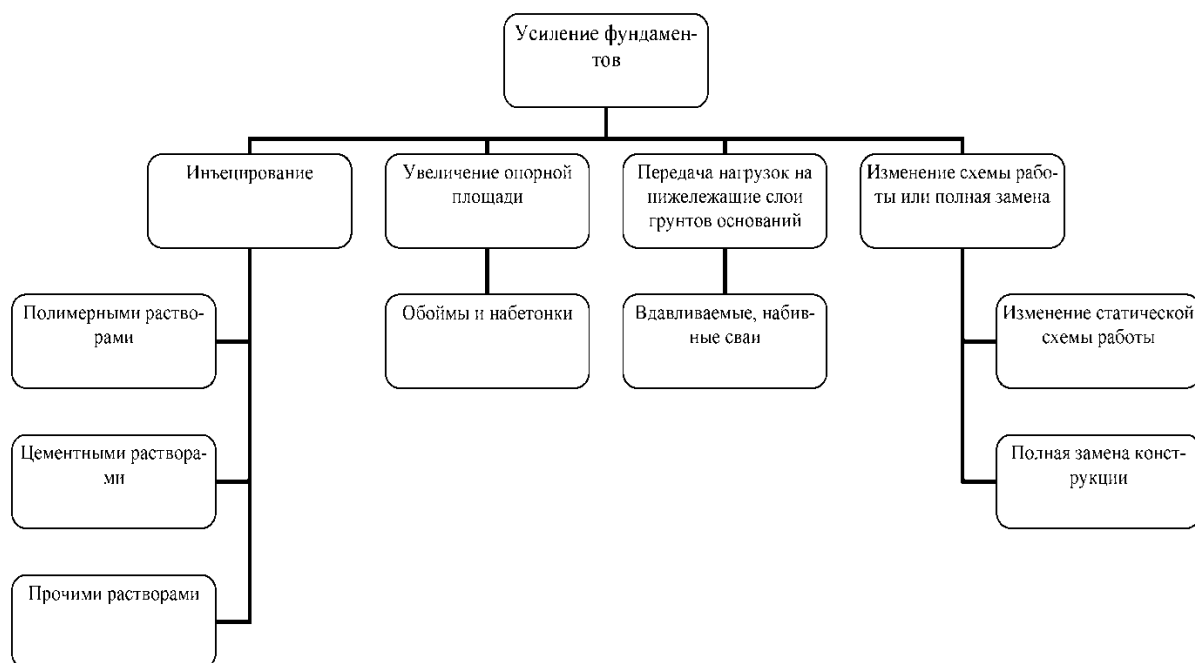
Усиление фундаментов

Инъецирование

Увеличение опорной площади

Передача нагрузок на нижележащие слои грунтов оснований

Изменение схемы работы или полная замена

Полимерными растворами

Цементными растворами

Прочими растворами

Обоймы и набетонки

Вдавливаемые, набивные сваи

Изменение статической схемы работы

Полная замена конструкции